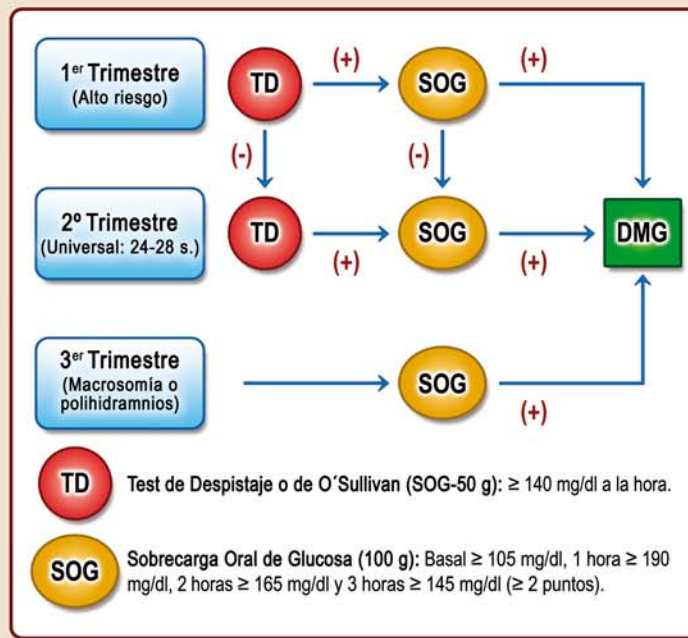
1$^{er}$ Trimestre (Alto riesgo)

TD

(+)

SOG

(+)

(-)

(-)

2º Trimestre (Universal: 24-28 s.)

TD

(+)

SOG

(+)

DMG

3$^{er}$ Trimestre (Macrosomía o polihidramnios)

SOG

(+)

TD Test de Despistaje o de O´Sullivan (SOG-50 g): ≥ 140 mg/dl a la hora.

SOG Sobrecarga Oral de Glucosa (100 g): Basal ≥ 105 mg/dl, 1 hora ≥ 190 mg/dl, 2 horas ≥ 165 mg/dl y 3 horas ≥ 145 mg/dl (≥ 2 puntos).